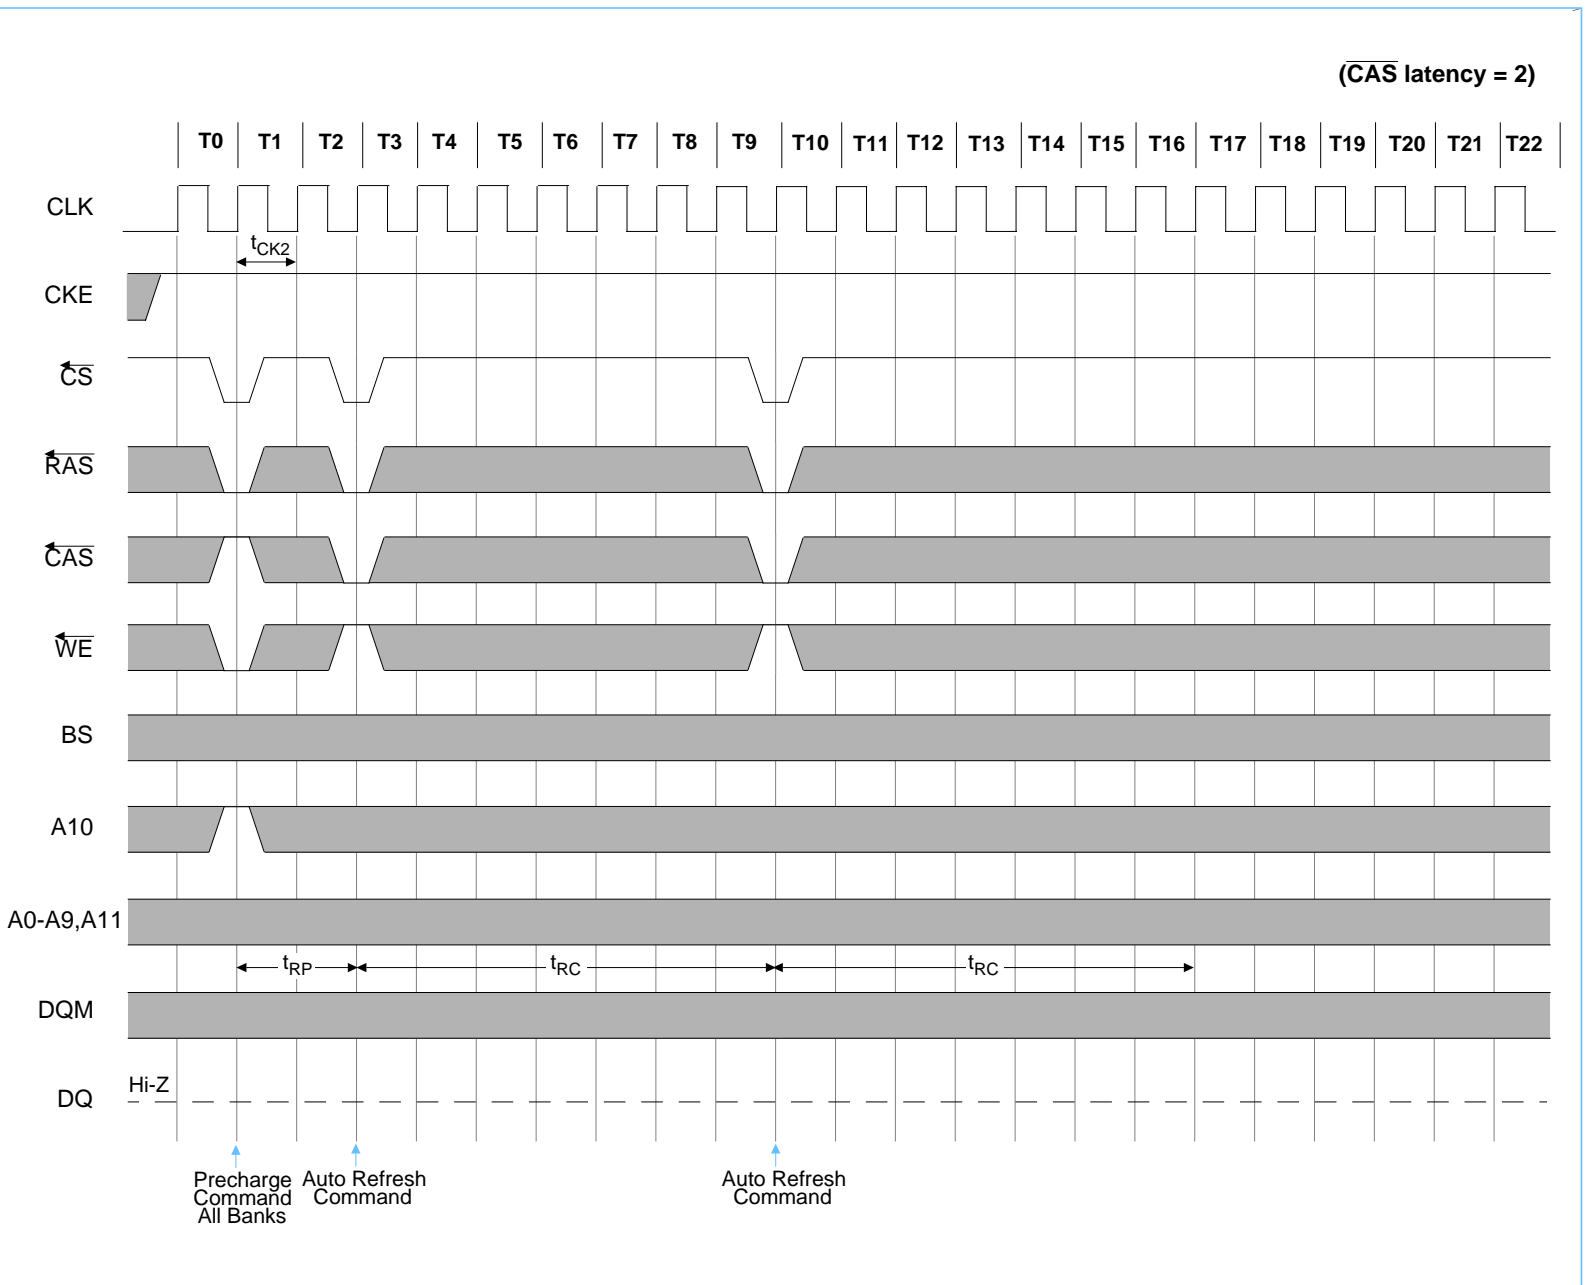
($\overline{CAS}$ latency = 2)

T0 T1 T2 T3 T4 T5 T6 T7 T8 T9 T10 T11 T12 T13 T14 T15 T16 T17 T18 T19 T20 T21 T22

CLK

$t_{CK2}$

CKE

$\overline{CS}$

$\overline{RAS}$

$\overline{CAS}$

$\overline{WE}$

BS

A10

A0-A9,A11

$t_{RP}$ $t_{RC}$ $t_{RC}$

DQM

Hi-Z

DQ

Precharge Command All Banks

Auto Refresh Command

Auto Refresh Command